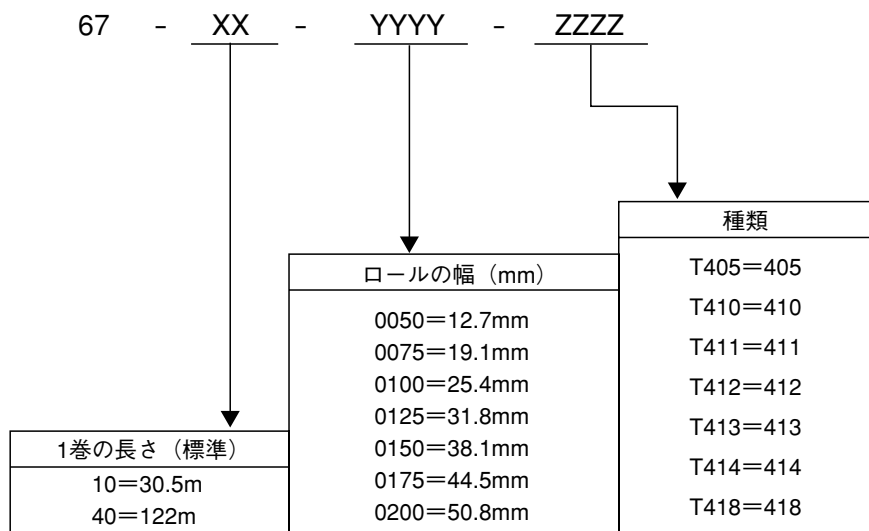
67 - XX - YYYY - ZZZZ

種類

T405＝405
T410＝410
T411＝411
T412＝412
T413＝413
T414＝414
T418＝418

ロールの幅（mm）

0050＝12.7mm
0075＝19.1mm
0100＝25.4mm
0125＝31.8mm
0150＝38.1mm
0175＝44.5mm
0200＝50.8mm

1巻の長さ（標準）

10＝30.5m
40＝122m